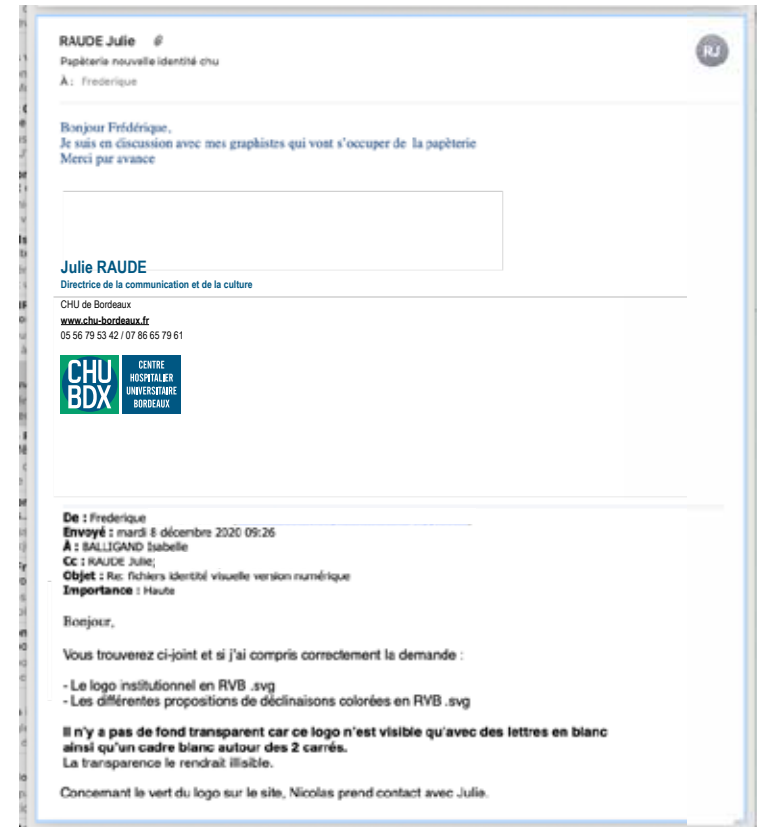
RAUDE Julie

Papèterie nouvelle identité chu

À : Frederique

RJ

Bonjour Frédérique,
Je suis en discussion avec mes graphistes qui vont s'occuper de la papèterie
Merci par avance

Julie RAUDE
Directrice de la communication et de la culture

CHU de Bordeaux
www.chu-bordeaux.fr
05 56 79 53 42 / 07 86 65 79 61

CHU BDX
CENTRE HOSPITALIER UNIVERSITAIRE BORDEAUX

De : Frederique
Envoyé : mardi 8 décembre 2020 09:26
À : BALLIGAND Isabelle
Cc : RAUDE Julie;
Objet : Re: fichiers identité visuelle version numérique
Importance : Haute

Bonjour,

Vous trouverez ci-joint et si j'ai compris correctement la demande :

- Le logo institutionnel en RVB .svg
- Les différentes propositions de déclinaisons colorées en RVB .svg

Il n'y a pas de fond transparent car ce logo n'est visible qu'avec des lettres en blanc ainsi qu'un cadre blanc autour des 2 carrés.
La transparence le rendrait illisible.

Concernant le vert du logo sur le site, Nicolas prend contact avec Julie.